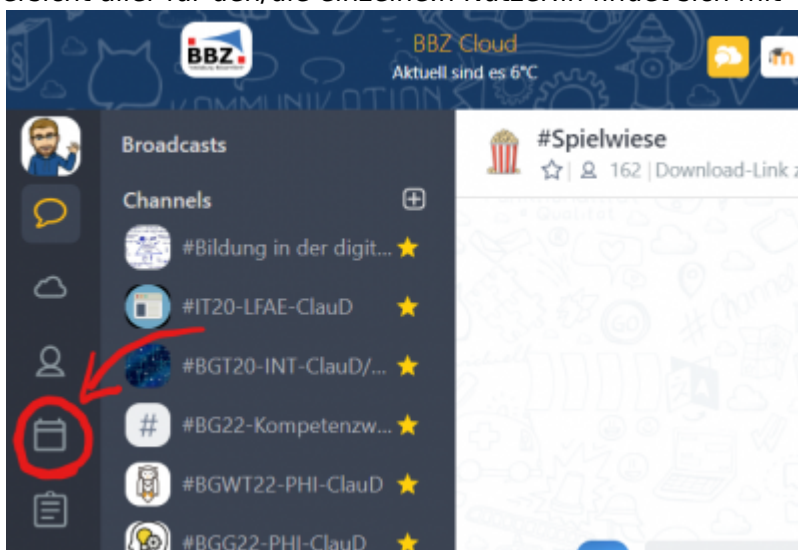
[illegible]

BBZ

BBZ Cloud

Aktuell sind es 6°C

Broadcasts

Channels

#Bildung in der digit...

#IT20-LFAE-ClauD

#BGT20-INT-ClauD/...

#BG22-Kompetenzw...

#BGWT22-PHI-ClauD

#BGG22-PHI-ClauD

#Spielwiese

162 | Download-Link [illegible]